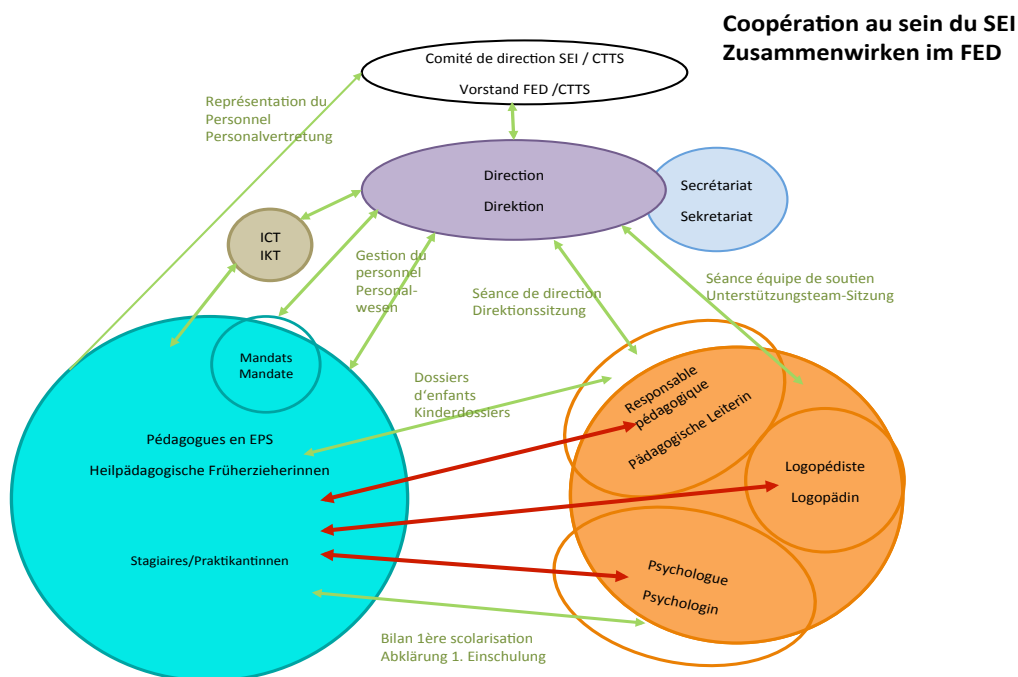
Coopération au sein du SEI
Zusammenwirken im FED

Comité de direction SEI / CTTS
Vorstand FED /CTTS

Représentation du Personnel
Personalvertretung

Direction
Direktion

Secrétariat
Sekretariat

ICT
IKT

Gestion du personnel
Personalwesen

Séance de direction
Direktionssitzung

Séance équipe de soutien
Unterstützungsteam-Sitzung

Mandats
Mandate

Dossiers d'enfants
Kinderdossiers

Responsable pédagogique
Pädagogische Leiterin

Pédagogues en EPS
Heilpädagogische Früherzieherinnen

Logopédiste
Logopädin

Stagiaires/Praktikantinnen

Psychologue
Psychologin

Bilan 1ère scolarisation
Abklärung 1. Einschulung